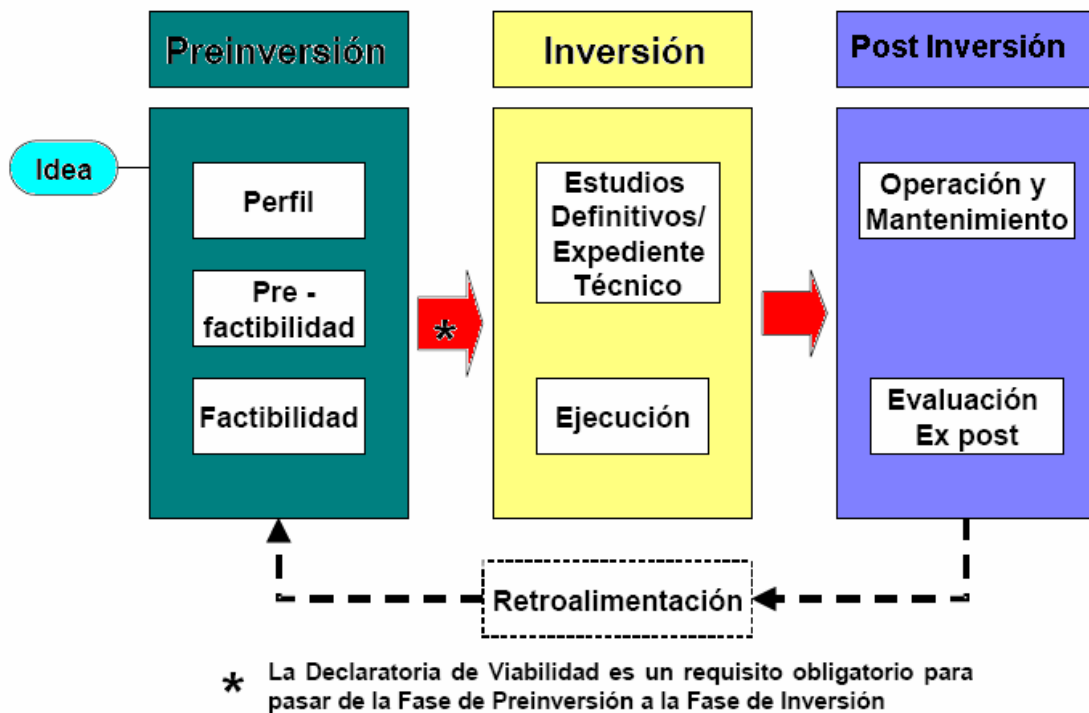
Preinversión

Inversión

Post Inversión

Idea

Perfil

Pre - factibilidad

Factibilidad

*

Estudios Definitivos/ Expediente Técnico

Ejecución

Operación y Mantenimiento

Evaluación Ex post

Retroalimentación

* La Declaratoria de Viabilidad es un requisito obligatorio para pasar de la Fase de Preinversión a la Fase de Inversión